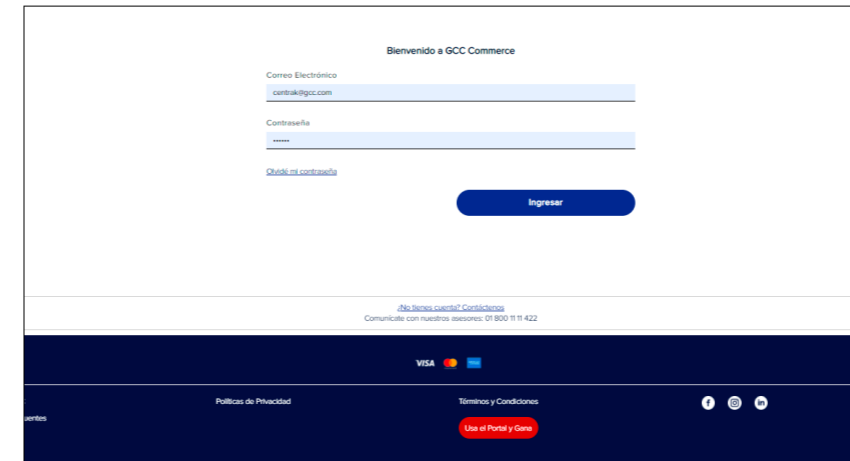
Bienvenido a GCC Commerce

Correo Electrónico

centrak@gcc.com

Contraseña

••••••

Olvidé mi contraseña

Ingresar

¿No tienes cuenta? Contáctenos

Comunícate con nuestros asesores: 01 800 11 11 422

VISA

Políticas de Privacidad

Términos y Condiciones

Usa el Portal y Gana

uentes